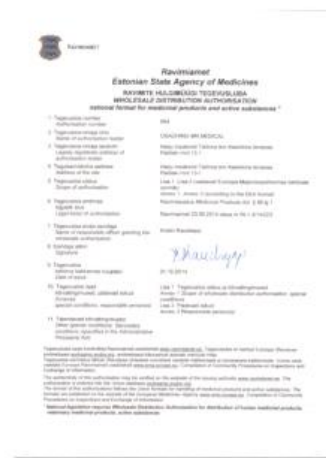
Ravimiamet

Ravimiamet
Estonian State Agency of Medicines
RAVIMITE HULGIMÜÜGI TEGEVUSLUBA
WHOLESALE DISTRIBUTION AUTHORISATION
national format for medicinal products and active substances *

1. Tegevusloa number
Authorisation number | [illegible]

2. Tegevusloa omaja nimi
Name of authorisation holder | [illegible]

3. Tegevusloa omaja aadress
Legally registered address of authorisation holder | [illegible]

4. Tegevuskoha aadress
Address of the site | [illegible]

5. Lisa 1 ja/või Lisa 2
Scope of authorisation | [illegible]

6. Tegevusloa andmise alus
Legal basis of authorisation | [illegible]

7. Tegevusloa andja nimi
Name of responsible officer granting the wholesale authorisation | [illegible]

8. Allkiri
Signature | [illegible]

9. Kuupäev
Date of issue | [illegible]

10. Lisad
Annexes | Lisa 1 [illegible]
Annex 1 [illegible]
Lisa 2 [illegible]
Annex 2 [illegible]

11. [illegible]

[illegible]

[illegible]

* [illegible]